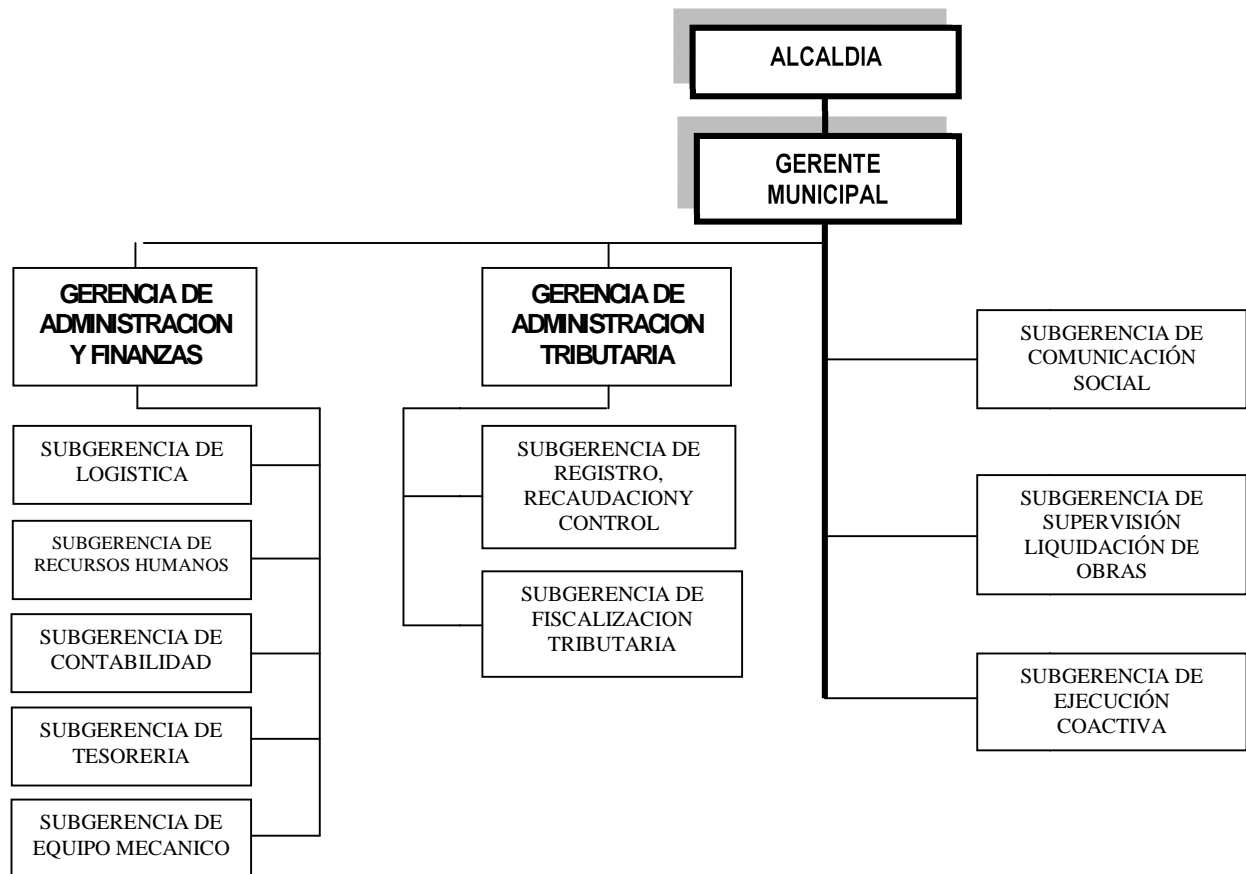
ALCALDIA

GERENTE MUNICIPAL

GERENCIA DE ADMINISTRACION Y FINANZAS

SUBGERENCIA DE LOGISTICA

SUBGERENCIA DE RECURSOS HUMANOS

SUBGERENCIA DE CONTABILIDAD

SUBGERENCIA DE TESORERIA

SUBGERENCIA DE EQUIPO MECANICO

GERENCIA DE ADMINISTRACION TRIBUTARIA

SUBGERENCIA DE REGISTRO, RECAUDACIONY CONTROL

SUBGERENCIA DE FISCALIZACION TRIBUTARIA

SUBGERENCIA DE COMUNICACIÓN SOCIAL

SUBGERENCIA DE SUPERVISIÓN LIQUIDACIÓN DE OBRAS

SUBGERENCIA DE EJECUCIÓN COACTIVA